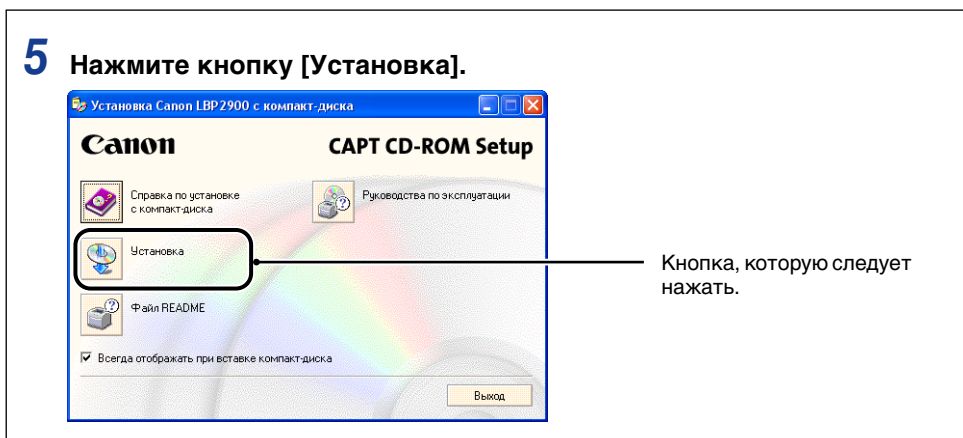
5 Нажмите кнопку [Установка].

Установка Canon LBP2900 с компакт-диска

Canon

CAPT CD-ROM Setup

Справка по установке с компакт-диска

Руководства по эксплуатации

Установка

Файл README

Всегда отображать при вставке компакт-диска

Выход

Кнопка, которую следует нажать.